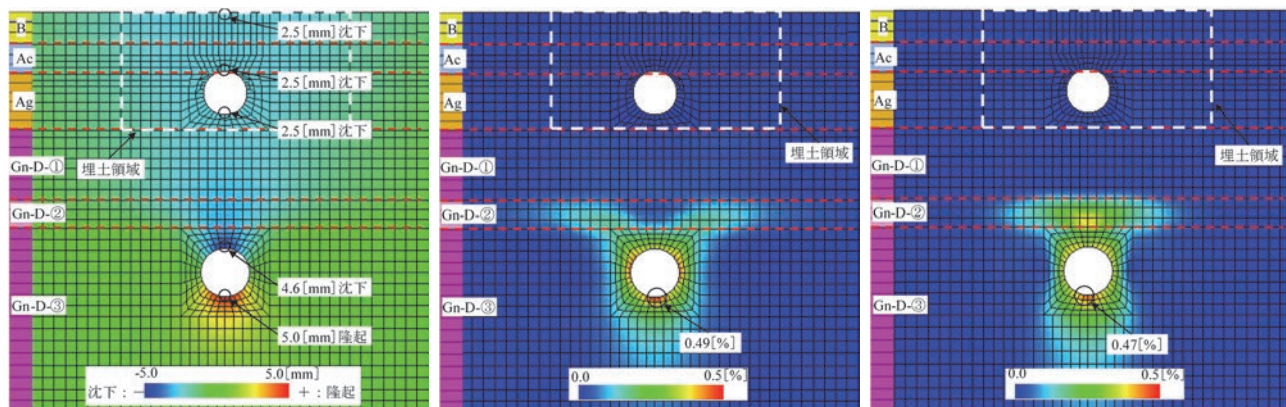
B
Ac
Ag
Gn-D-①
Gn-D-②
Gn-D-③
2.5[mm]沈下
2.5[mm]沈下
2.5[mm]沈下
埋土領域
4.6[mm]沈下
5.0[mm]隆起
-5.0
5.0[mm]
沈下：－
＋：隆起

B
Ac
Ag
Gn-D-①
Gn-D-②
Gn-D-③
埋土領域
0.49[%]
0.0
0.5[%]

B
Ac
Ag
Gn-D-①
Gn-D-②
Gn-D-③
埋土領域
0.47[%]
0.0
0.5[%]